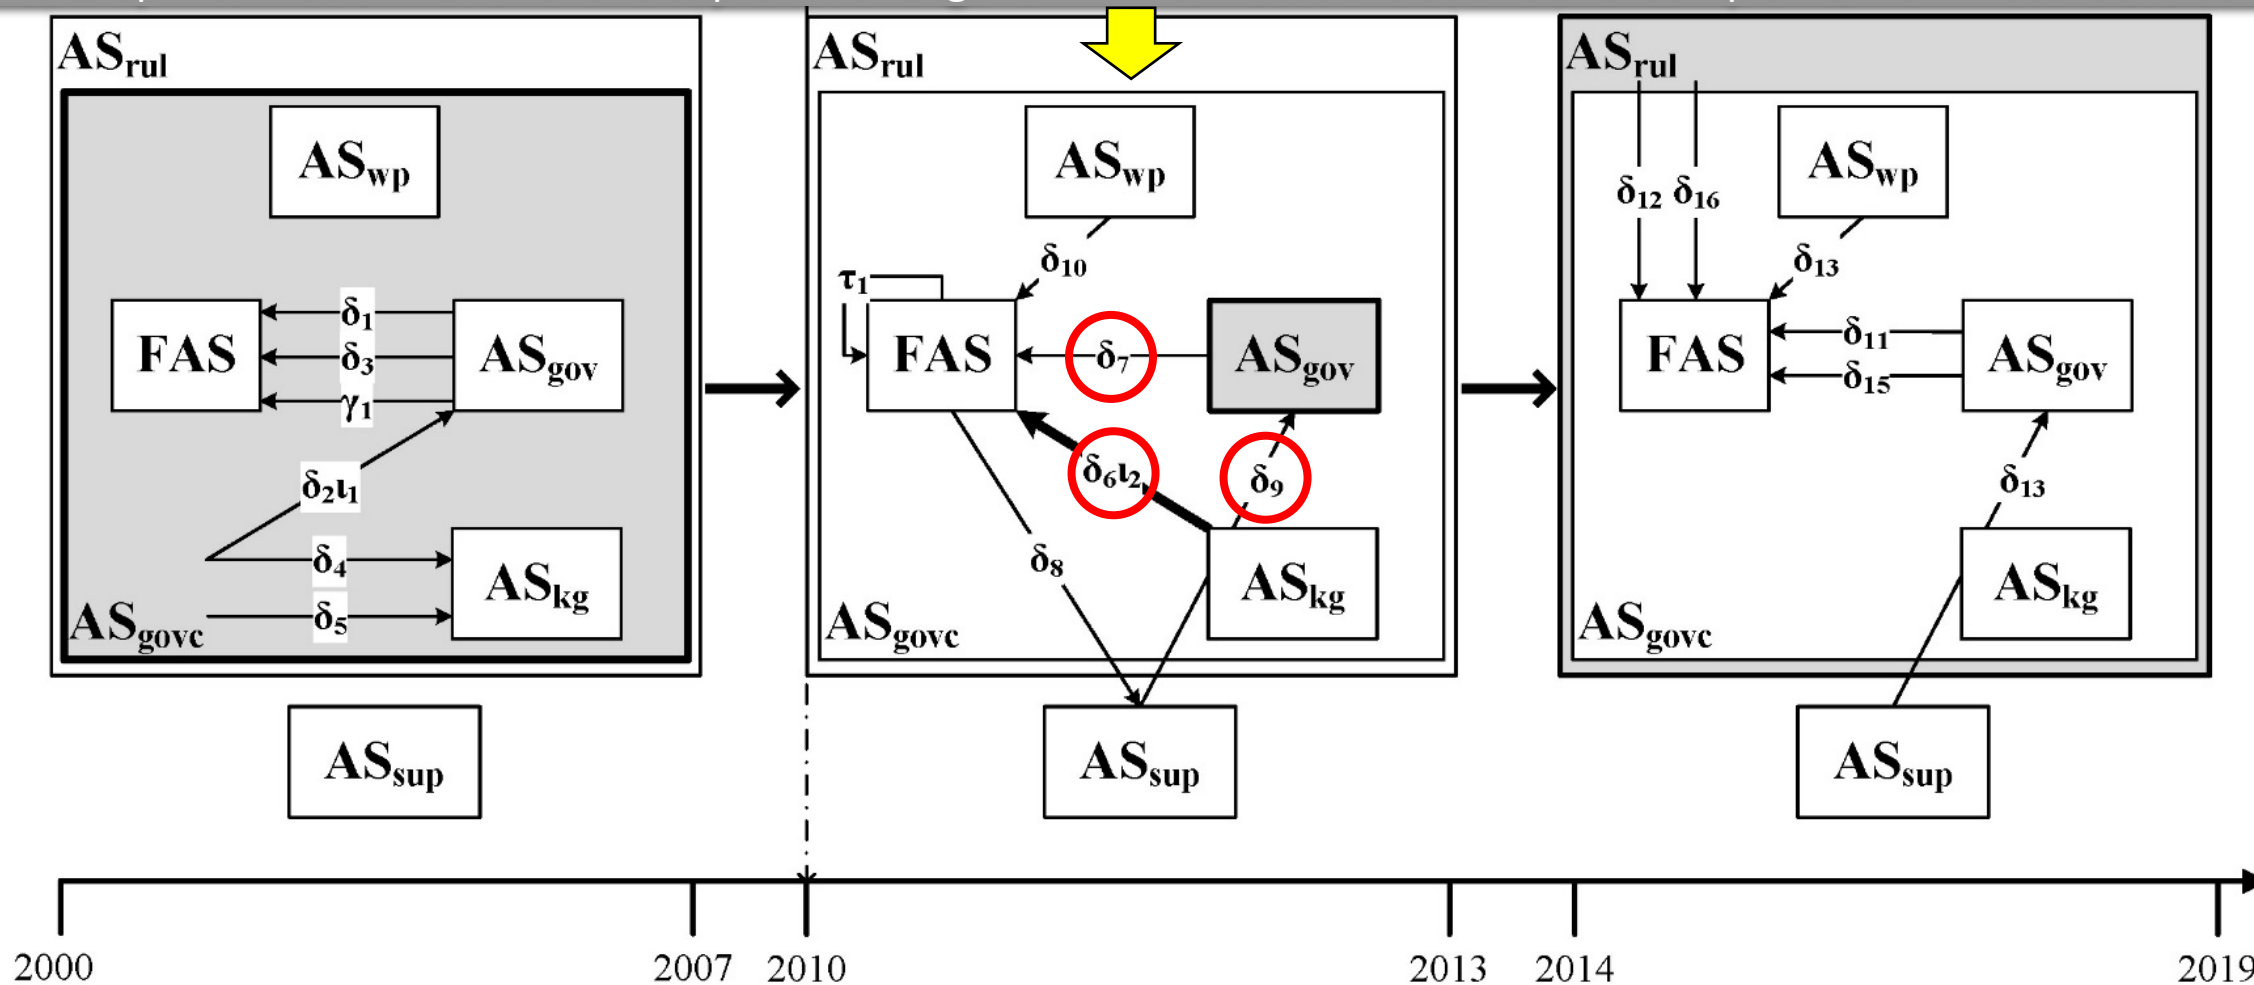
$AS_{rul}$

$AS_{wp}$

FAS

$\delta_1$

$\delta_3$

$\gamma_1$

$AS_{gov}$

$\delta_2\iota_1$

$\delta_4$

$AS_{kg}$

$AS_{govc}$

$\delta_5$

$AS_{sup}$

$AS_{rul}$

$AS_{wp}$

$\delta_{10}$

$\tau_1$

FAS

$\delta_7$

$AS_{gov}$

$\delta_6\iota_2$

$\delta_9$

$\delta_8$

$AS_{kg}$

$AS_{govc}$

$AS_{sup}$

$AS_{rul}$

$\delta_{12}$ $\delta_{16}$

$AS_{wp}$

$\delta_{13}$

FAS

$\delta_{11}$

$\delta_{15}$

$AS_{gov}$

$\delta_{13}$

$AS_{kg}$

$AS_{govc}$

$AS_{sup}$

2000 2007 2010 2013 2014 2019